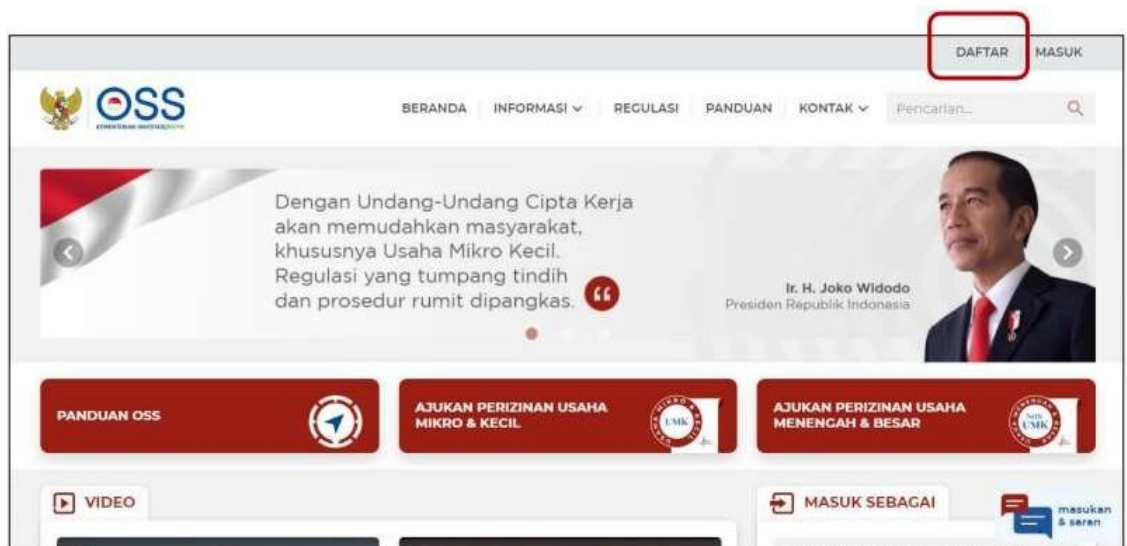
DAFTAR MASUK

OSS
KEMENTERIAN INVESTASI/BKPM

BERANDA INFORMASI REGULASI PANDUAN KONTAK Pencarian...

Dengan Undang-Undang Cipta Kerja akan memudahkan masyarakat, khususnya Usaha Mikro Kecil. Regulasi yang tumpang tindih dan prosedur rumit dipangkas.

Ir. H. Joko Widodo
Presiden Republik Indonesia

PANDUAN OSS

AJUKAN PERIZINAN USAHA MIKRO & KECIL

UMK

AJUKAN PERIZINAN USAHA MENENGAH & BESAR

UMK

VIDEO

MASUK SEBAGAI

masukan & saran